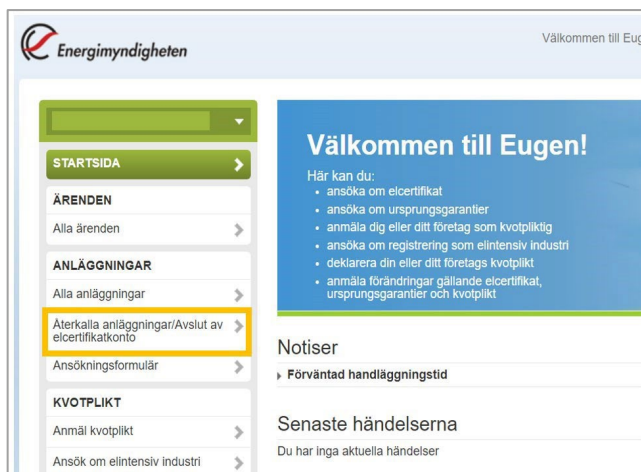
Energimyndigheten

Välkommen till Eug

STARTSIDA

ÄRENDEN

Alla ärenden

ANLÄGGNINGAR

Alla anläggningar

Återkalla anläggningar/Avslut av elcertifikatkonto

Ansökningsformulär

KVOTPLIKT

Anmäl kvotplikt

Ansök om elintensiv industri

Välkommen till Eugen!

Här kan du:
• ansöka om elcertifikat
• ansöka om ursprungsgarantier
• anmäla dig eller ditt företag som kvotpliktig
• ansöka om registrering som elintensiv industri
• deklarera din eller ditt företags kvotplikt
• anmäla förändringar gällande elcertifikat, ursprungsgarantier och kvotplikt

Notiser

Förväntad handläggningstid

Senaste händelserna

Du har inga aktuella händelser